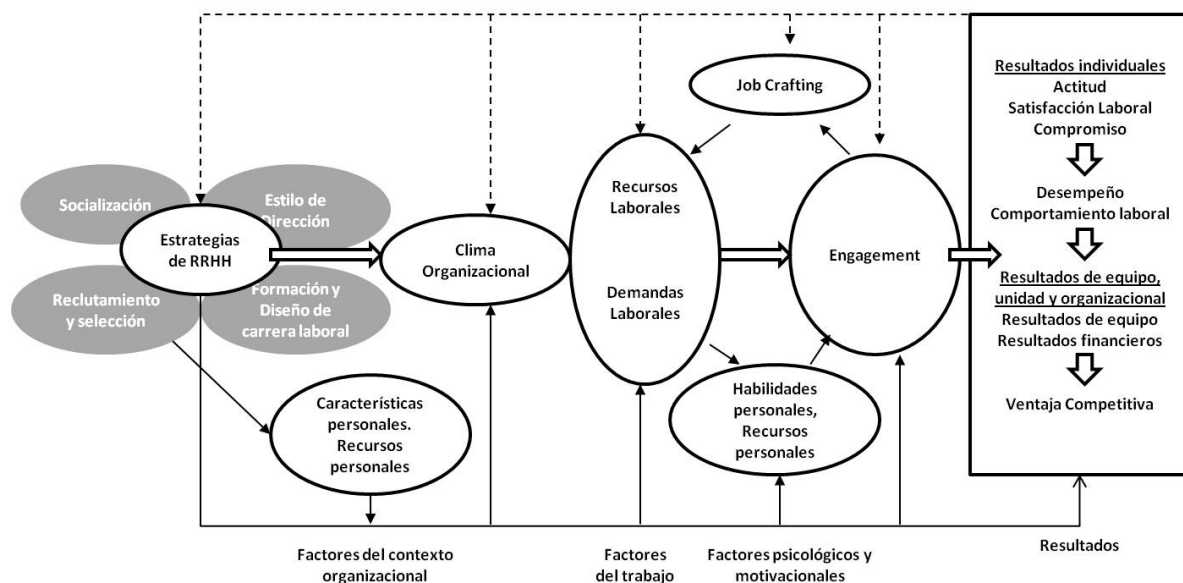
Job Crafting

Socialización

Estilo de Dirección

Estrategias de RRHH

Reclutamiento y selección

Formación y Diseño de carrera laboral

Clima Organizacional

Recursos Laborales

Demandas Laborales

Engagement

Resultados individuales
Actitud
Satisfacción Laboral
Compromiso

Desempeño
Comportamiento laboral

Resultados de equipo, unidad y organizacional
Resultados de equipo
Resultados financieros

Ventaja Competitiva

Características personales. Recursos personales

Habilidades personales, Recursos personales

Factores del contexto organizacional

Factores del trabajo

Factores psicológicos y motivacionales

Resultados